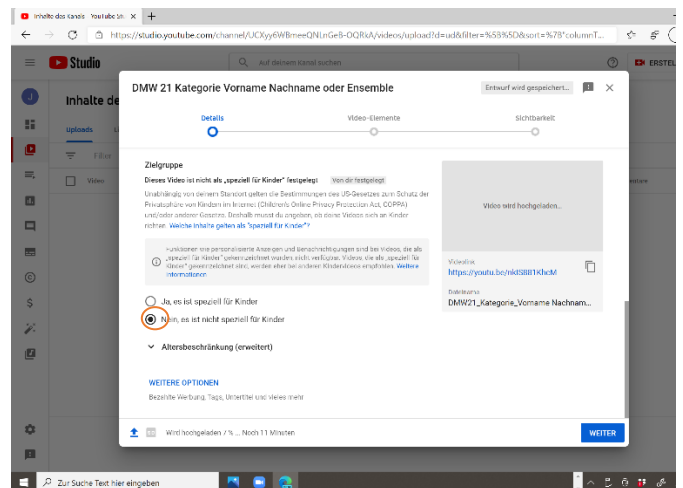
Inhalte des Kanals · YouTube St ×  +

https://studio.youtube.com/channel/UCXyy6WBmeeQNLnGeB-OQRkA/videos/upload?d=ud&filter=%5B%5D&sort=%7B"columnT...

Studio

Auf deinem Kanal suchen

ERSTEL

Inhalte de

Uploads

Filter

Video

Datum

DMW 21 Kategorie Vorname Nachname oder Ensemble

Entwurf wird gespeichert...

Details

Video-Elemente

Sichtbarkeit

Zielgruppe

Dieses Video ist nicht als „speziell für Kinder" festgelegt  Von dir festgelegt

Unabhängig von deinem Standort gelten die Bestimmungen des US-Gesetzes zum Schutz der Privatsphäre von Kindern im Internet (Children's Online Privacy Protection Act, COPPA) und/oder andere Gesetze. Deshalb musst du angeben, ob deine Videos sich an Kinder richten. Welche Inhalte gelten als "speziell für Kinder"?

Funktionen wie personalisierte Anzeigen und Benachrichtigungen sind bei Videos, die als „speziell für Kinder" gekennzeichnet wurden nicht verfügbar. Videos, die als „speziell für Kinder" gekennzeichnet sind, werden eher bei anderen Kindervideos empfohlen. Weitere Informationen

Video wird hochgeladen...

Videolink
https://youtu.be/nkIS8B1KhcM

Dateiname
DMW21_Kategorie_Vorname Nachnam...

Ja, es ist speziell für Kinder

Nein, es ist nicht speziell für Kinder

Altersbeschränkung (erweitert)

WEITERE OPTIONEN

Bezahlte Werbung, Tags, Untertitel und vieles mehr

Wird hochgeladen 7 % ... Noch 11 Minuten

WEITER

Zur Suche Text hier eingeben